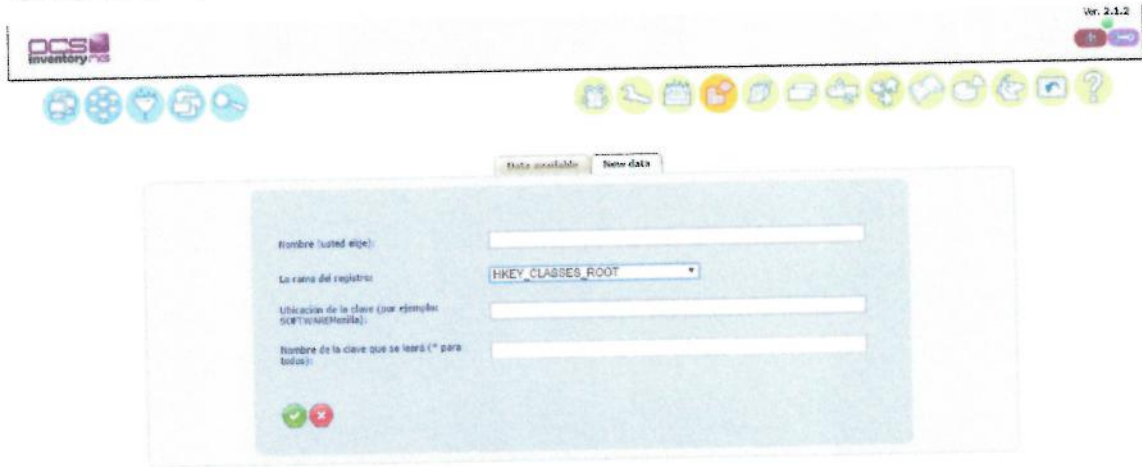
Ver. 2.1.2

ocs inventory ng

Data available New data

Nombre (usted elige):

La rama del registro: HKEY_CLASSES_ROOT

Ubicación de la clave (por ejemplo: SOFTWARE\Mozilla):

Nombre de la clave que se leerá (* para todos):